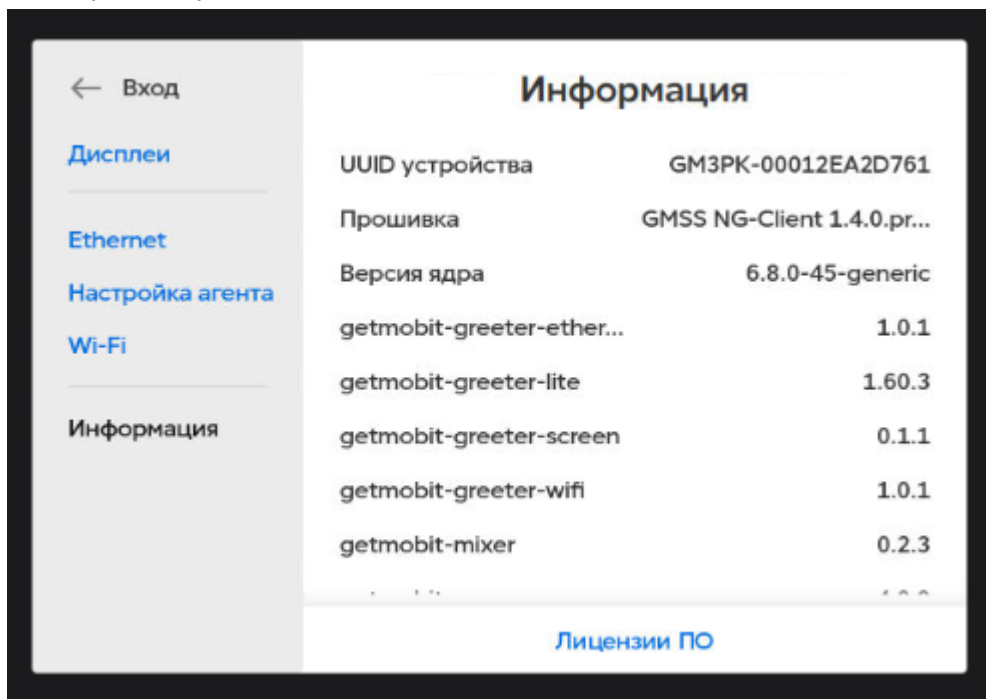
← Вход

Дисплеи

Ethernet

Настройка агента

Wi-Fi

Информация

Информация

| | |
|---|---|
| UUID устройства | GM3PK-00012EA2D761 |
| Прошивка | GMSS NG-Client 1.4.0.pr... |
| Версия ядра | 6.8.0-45-generic |
| getmobit-greeter-ether... | 1.0.1 |
| getmobit-greeter-lite | 1.60.3 |
| getmobit-greeter-screen | 0.1.1 |
| getmobit-greeter-wifi | 1.0.1 |
| getmobit-mixer | 0.2.3 |
| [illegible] | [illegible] |

Лицензии ПО